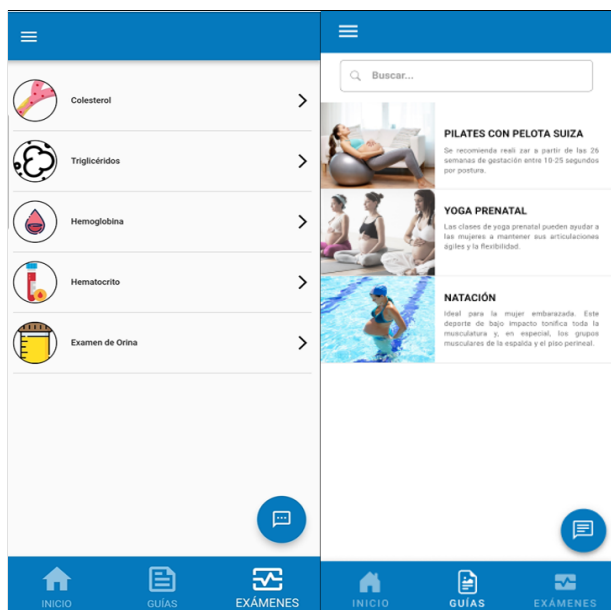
Colesterol

Triglicéridos

Hemoglobina

Hematocrito

Examen de Orina

INICIO GUÍAS EXÁMENES

Buscar...

PILATES CON PELOTA SUIZA

Se recomienda reali zar a partir de las 26 semanas de gestación entre 10-25 segundos por postura.

YOGA PRENATAL

Las clases de yoga prenatal pueden ayudar a las mujeres a mantener sus articulaciones ágiles y la flexibilidad.

NATACIÓN

Ideal para la mujer embarazada. Este deporte de bajo impacto tonifica toda la musculatura y, en especial, los grupos musculares de la espalda y el piso perineal.

INICIO GUÍAS EXÁMENES